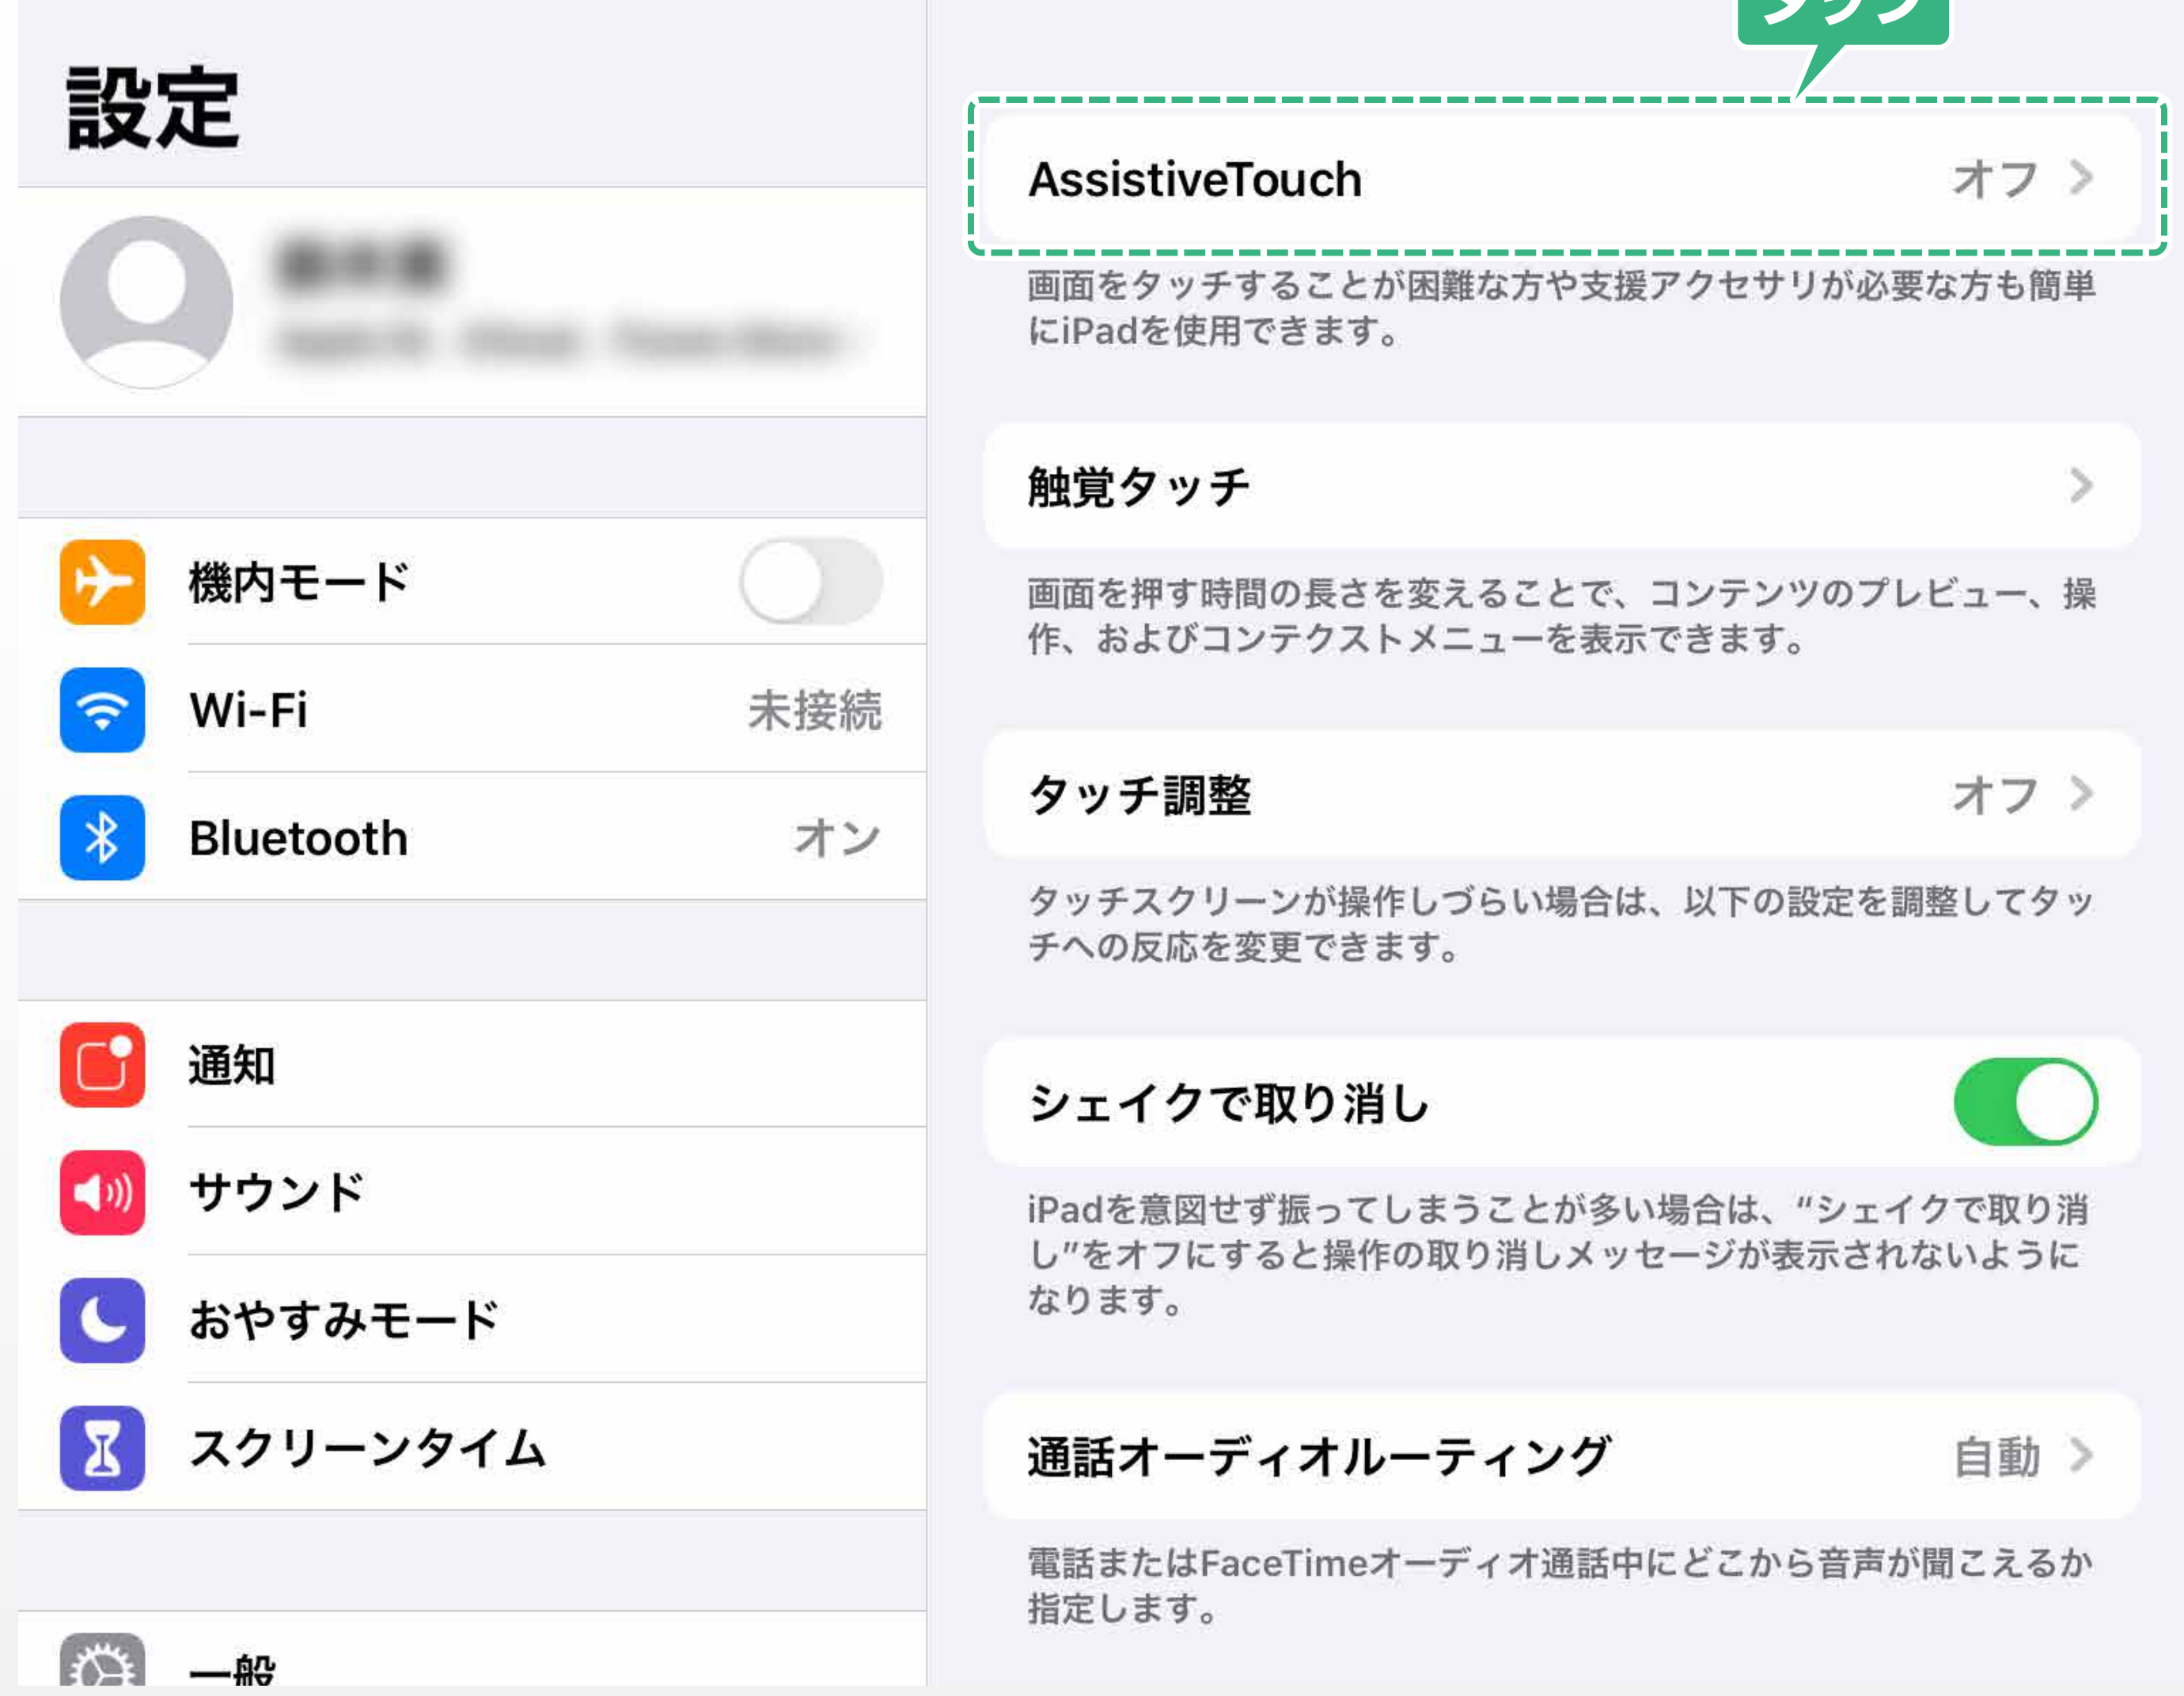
設定

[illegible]
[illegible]

機内モード

Wi-Fi 未接続

Bluetooth オン

通知

サウンド

おやすみモード

スクリーンタイム

一般

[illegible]

AssistiveTouch オフ

画面をタッチすることが困難な方や支援アクセサリが必要な方も簡単にiPadを使用できます。

触覚タッチ

画面を押す時間の長さを変えることで、コンテンツのプレビュー、操作、およびコンテクストメニューを表示できます。

タッチ調整 オフ

タッチスクリーンが操作しづらい場合は、以下の設定を調整してタッチへの反応を変更できます。

シェイクで取り消し

iPadを意図せず振ってしまうことが多い場合は、"シェイクで取り消し"をオフにすると操作の取り消しメッセージが表示されないようになります。

通話オーディオルーティング 自動

電話またはFaceTimeオーディオ通話中にどこから音声が聞こえるか指定します。